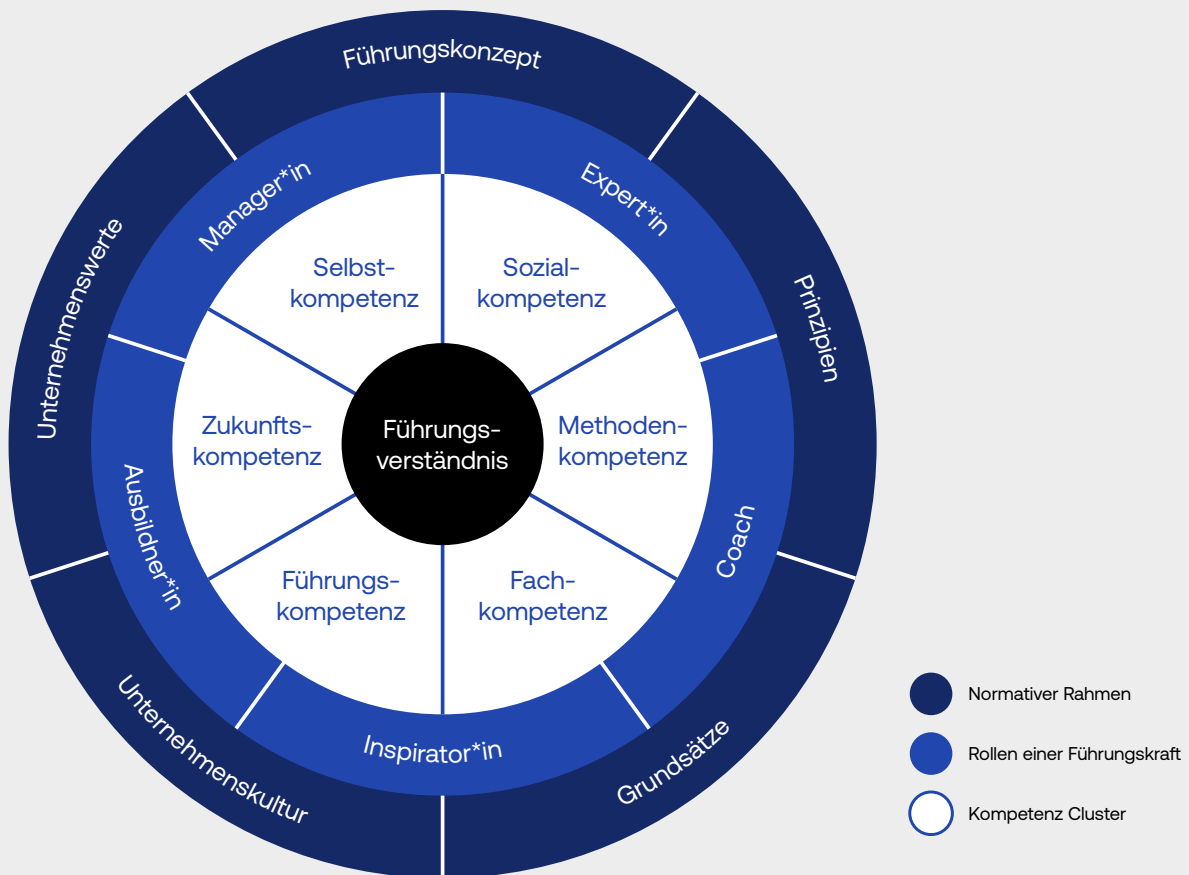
Führungskonzept

Prinzipien

Grundsätze

Unternehmenskultur

Unternehmenswerte

Manager*in

Expert*in

Coach

Inspirator*in

Ausbilder*in

Selbstkompetenz

Sozialkompetenz

Methodenkompetenz

Fachkompetenz

Führungskompetenz

Zukunftskompetenz

Führungsverständnis

Normativer Rahmen

Rollen einer Führungskraft

Kompetenz Cluster